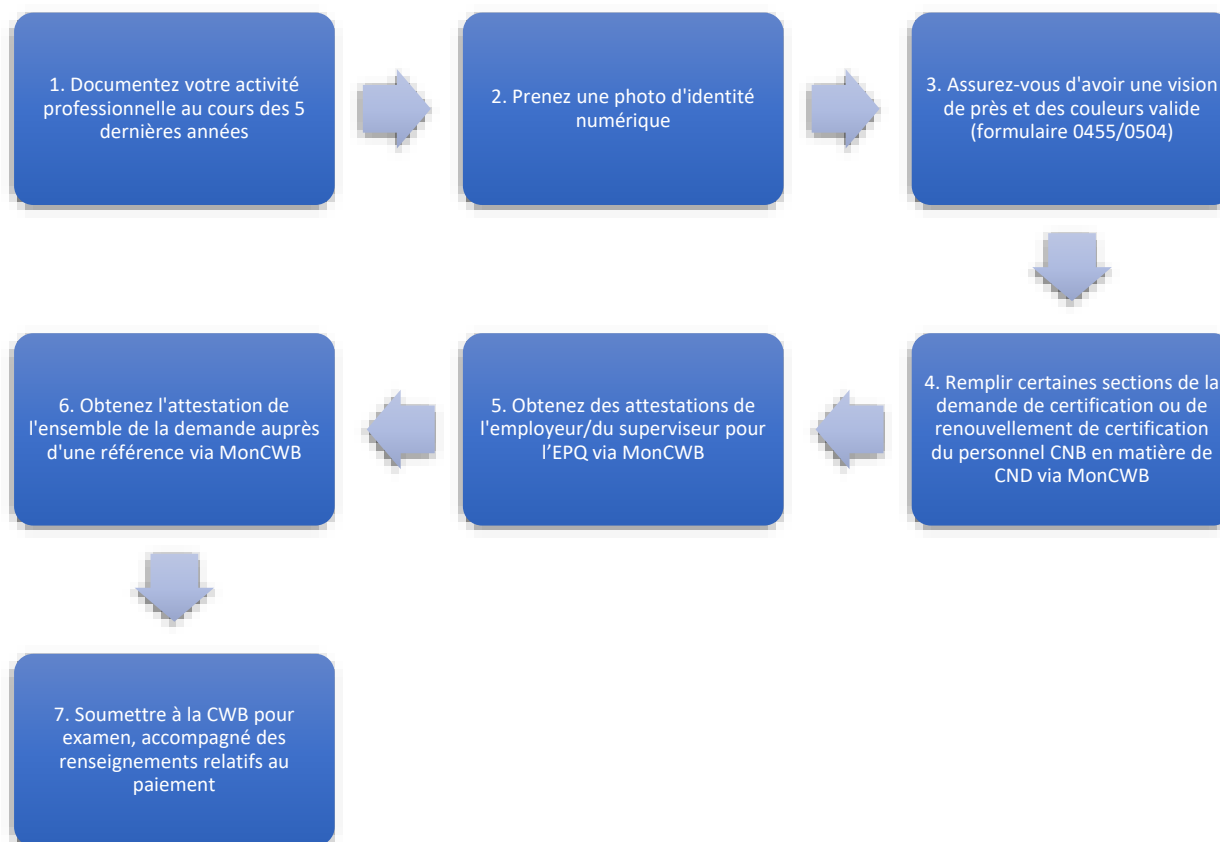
1. Documentez votre activité professionnelle au cours des 5 dernières années

2. Prenez une photo d'identité numérique

3. Assurez-vous d'avoir une vision de près et des couleurs valide (formulaire 0455/0504)

4. Remplir certaines sections de la demande de certification ou de renouvellement de certification du personnel CNB en matière de CND via MonCWB

5. Obtenez des attestations de l'employeur/du superviseur pour l'EPQ via MonCWB

6. Obtenez l'attestation de l'ensemble de la demande auprès d'une référence via MonCWB

7. Soumettre à la CWB pour examen, accompagné des renseignements relatifs au paiement